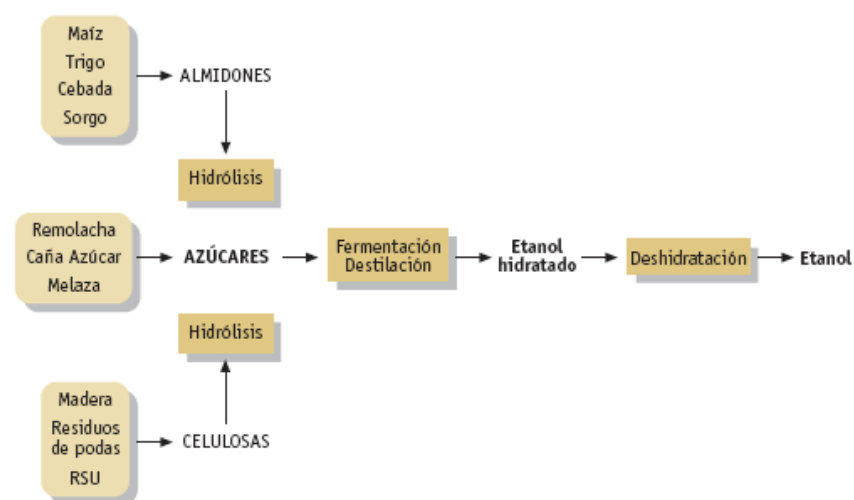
Maíz
Trigo
Cebada
Sorgo

ALMIDONES

Hidrólisis

Remolacha
Caña Azúcar
Melaza

AZÚCARES

Fermentación
Destilación

Etanol
hidratado

Deshidratación

Etanol

Hidrólisis

Madera
Residuos
de podas
RSU

CELULOSAS